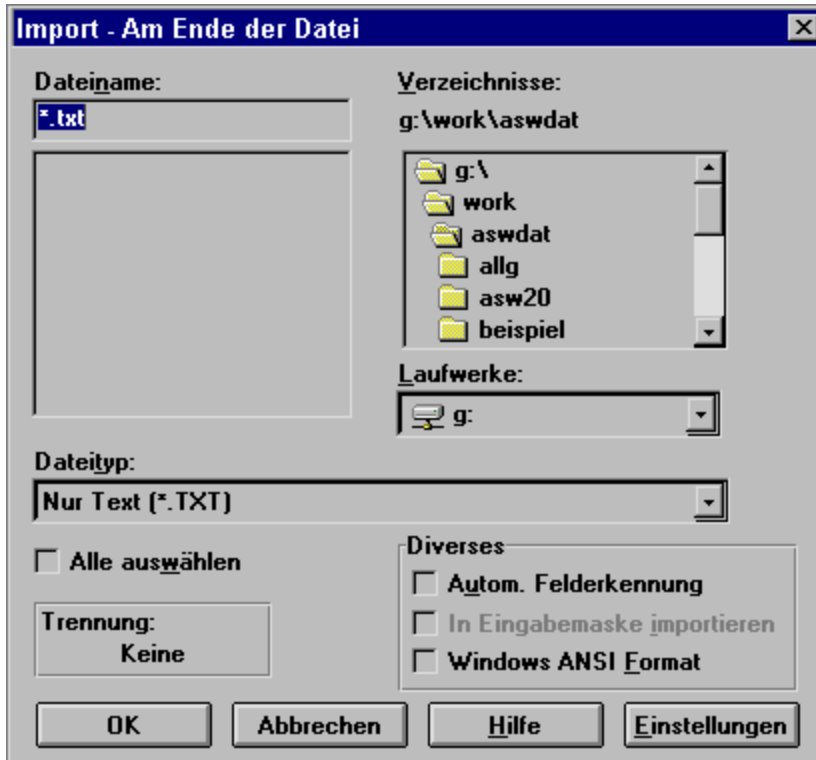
Import - Am Ende der Datei

Dateiname:
*.txt

Verzeichnisse:
g:\work\aswdat

g:\
work
aswdat
allg
asw20
beispiel

Laufwerke:
g:

Dateityp:
Nur Text (*.TXT)

Alle auswählen

Trennung:
Keine

Diverses
Autom. Felderkennung
In Eingabemaske importieren
Windows ANSI Format

OK
Abbrechen
Hilfe
Einstellungen